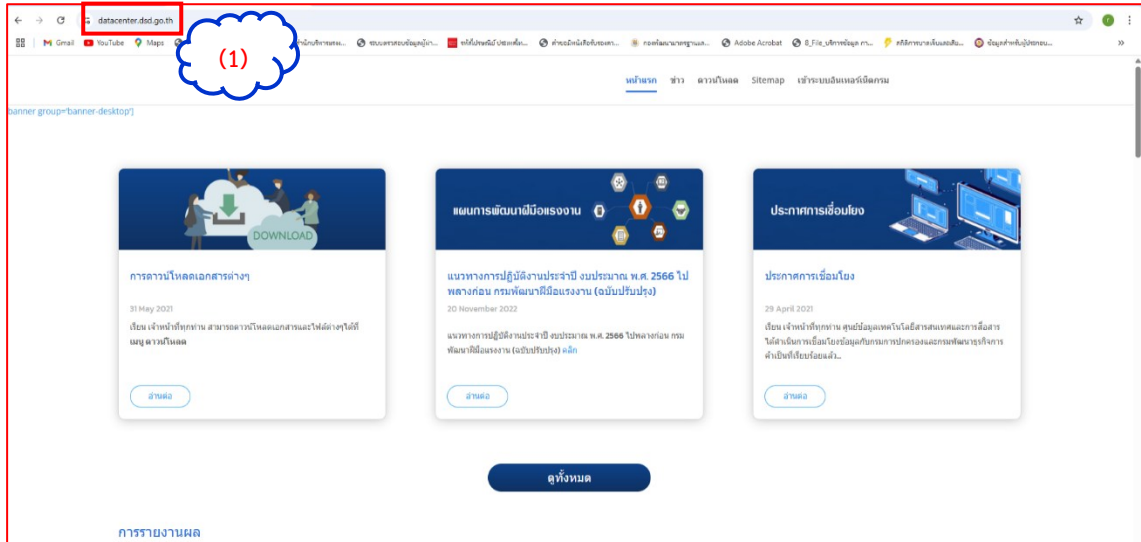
datacenter.dsd.go.th

Gmail YouTube Maps ระบบตรวจสอบข้อมูลผู้เข้า... Adobe Acrobat

(1)

หน้าแรก ข่าว ดาวน์โหลด Sitemap เข้าระบบอินเทอร์เน็ตกรม

banner group='banner-desktop']

DOWNLOAD

การดาวน์โหลดเอกสารต่างๆ

31 May 2021

เรียน เจ้าหน้าที่ทุกท่าน สามารถดาวน์โหลดเอกสารและไฟล์ต่างๆได้ที่ เมนู ดาวน์โหลด

อ่านต่อ

แผนการพัฒนาฝีมือแรงงาน

แนวทางการปฏิบัติงานประจำปี งบประมาณ พ.ศ. 2566 ไปพลางก่อน กรมพัฒนาฝีมือแรงงาน (ฉบับปรับปรุง)

20 November 2022

แนวทางการปฏิบัติงานประจำปี งบประมาณ พ.ศ. 2566 ไปพลางก่อน กรมพัฒนาฝีมือแรงงาน (ฉบับปรับปรุง) คลิก

อ่านต่อ

ประกาศการเชื่อมโยง

ประกาศการเชื่อมโยง

29 April 2021

เรียน เจ้าหน้าที่ทุกท่าน ศูนย์ข้อมูลเทคโนโลยีสารสนเทศและการสื่อสาร ได้ดำเนินการเชื่อมโยงข้อมูลกับกรมการปกครองและกรมพัฒนาธุรกิจการค้าเป็นที่เรียบร้อยแล้ว...

อ่านต่อ

ดูทั้งหมด

การรายงานผล